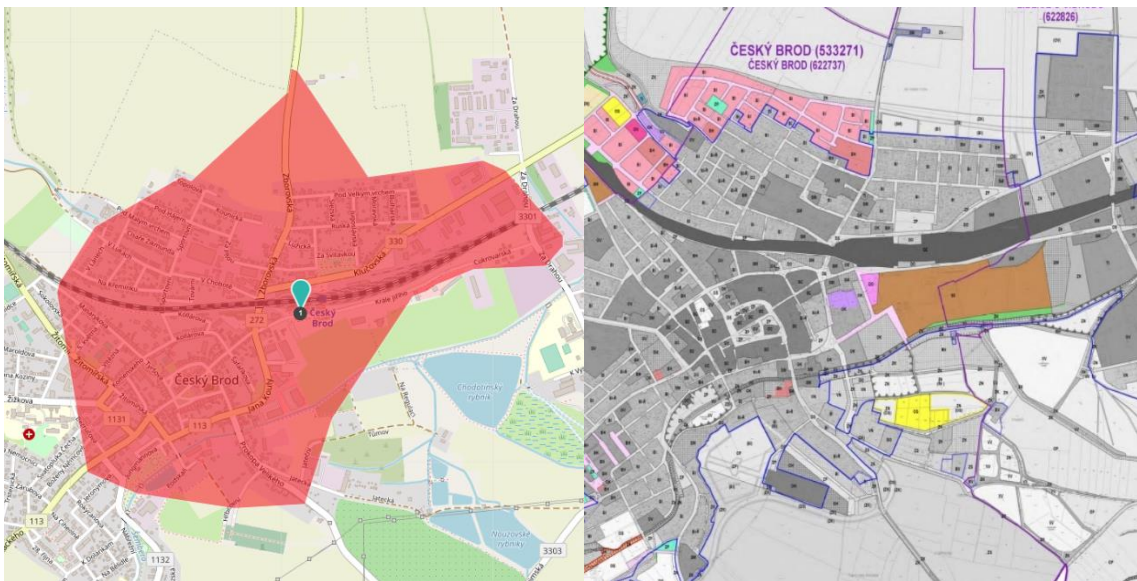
Zborovská
Klučovská
330
3301
272
1
Český Brod
Český Brod
1131
113
113
Žižkova
Jana Kouly
Chodovický rybník
Nouzovské rybníky
3303
1132
Za Dráhou
Krále Jiřího
Cukrovarská

ČESKÝ BROD (533271)
ČESKÝ BROD (622737)
(622826)